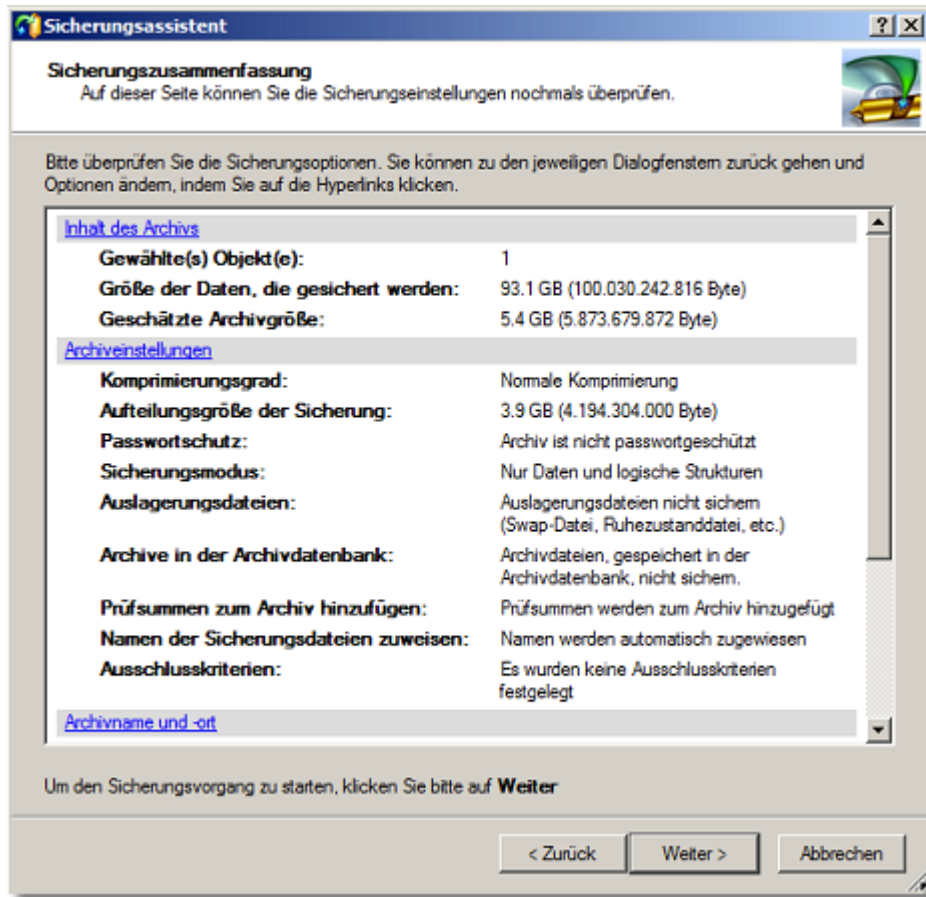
Sicherungsassistent

?

Sicherungszusammenfassung

Auf dieser Seite können Sie die Sicherungseinstellungen nochmals überprüfen.

Bitte überprüfen Sie die Sicherungsoptionen. Sie können zu den jeweiligen Dialogfenstern zurück gehen und Optionen ändern, indem Sie auf die Hyperlinks klicken.

Inhalt des Archivs

| | |
|---|---|
| Gewählte(s) Objekt(e): | 1 |
| Größe der Daten, die gesichert werden: | 93.1 GB (100.030.242.816 Byte) |
| Geschätzte Archivgröße: | 5.4 GB (5.873.679.872 Byte) |

Archiveinstellungen

| | |
|---|---|
| Komprimierungsgrad: | Normale Komprimierung |
| Aufteilungsgröße der Sicherung: | 3.9 GB (4.194.304.000 Byte) |
| Passwortschutz: | Archiv ist nicht passwortgeschützt |
| Sicherungsmodus: | Nur Daten und logische Strukturen |
| Auslagerungsdateien: | Auslagerungsdateien nicht sichern (Swap-Datei, Ruhezustanddatei, etc.) |
| Archive in der Archivdatenbank: | Archivdateien, gespeichert in der Archivdatenbank, nicht sichern. |
| Prüfsummen zum Archiv hinzufügen: | Prüfsummen werden zum Archiv hinzugefügt |
| Namen der Sicherungsdateien zuweisen: | Namen werden automatisch zugewiesen |
| Ausschlusskriterien: | Es wurden keine Ausschlusskriterien festgelegt |

Archivname und -ort

Um den Sicherungsvorgang zu starten, klicken Sie bitte auf Weiter

< Zurück   Weiter >   Abbrechen